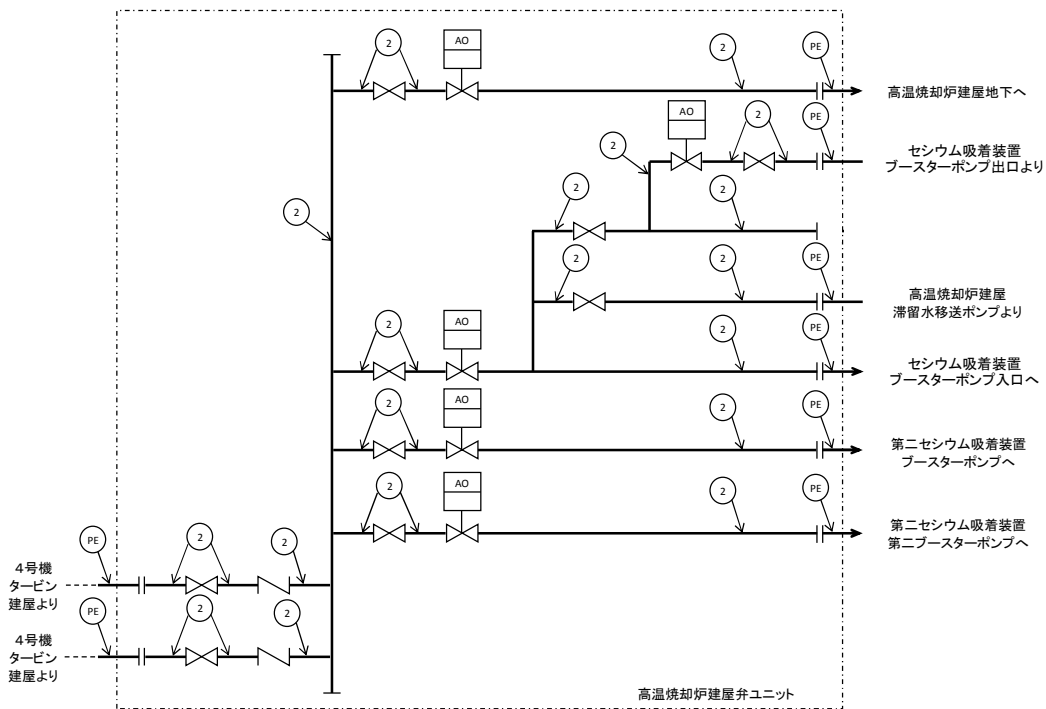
2
AO
2
PE
高温焼却炉建屋地下へ

AO
2
PE
2
セシウム吸着装置
ブースターポンプ出口より

2
2
2

2
2
PE
高温焼却炉建屋
滞留水移送ポンプより

2
AO
2
PE
セシウム吸着装置
ブースターポンプ入口へ

2
AO
2
PE
第二セシウム吸着装置
ブースターポンプへ

2
AO
2
PE
第二セシウム吸着装置
第二ブースターポンプへ

PE
2
2
4号機
タービン
建屋より

PE
2
2
4号機
タービン
建屋より

高温焼却炉建屋弁ユニット